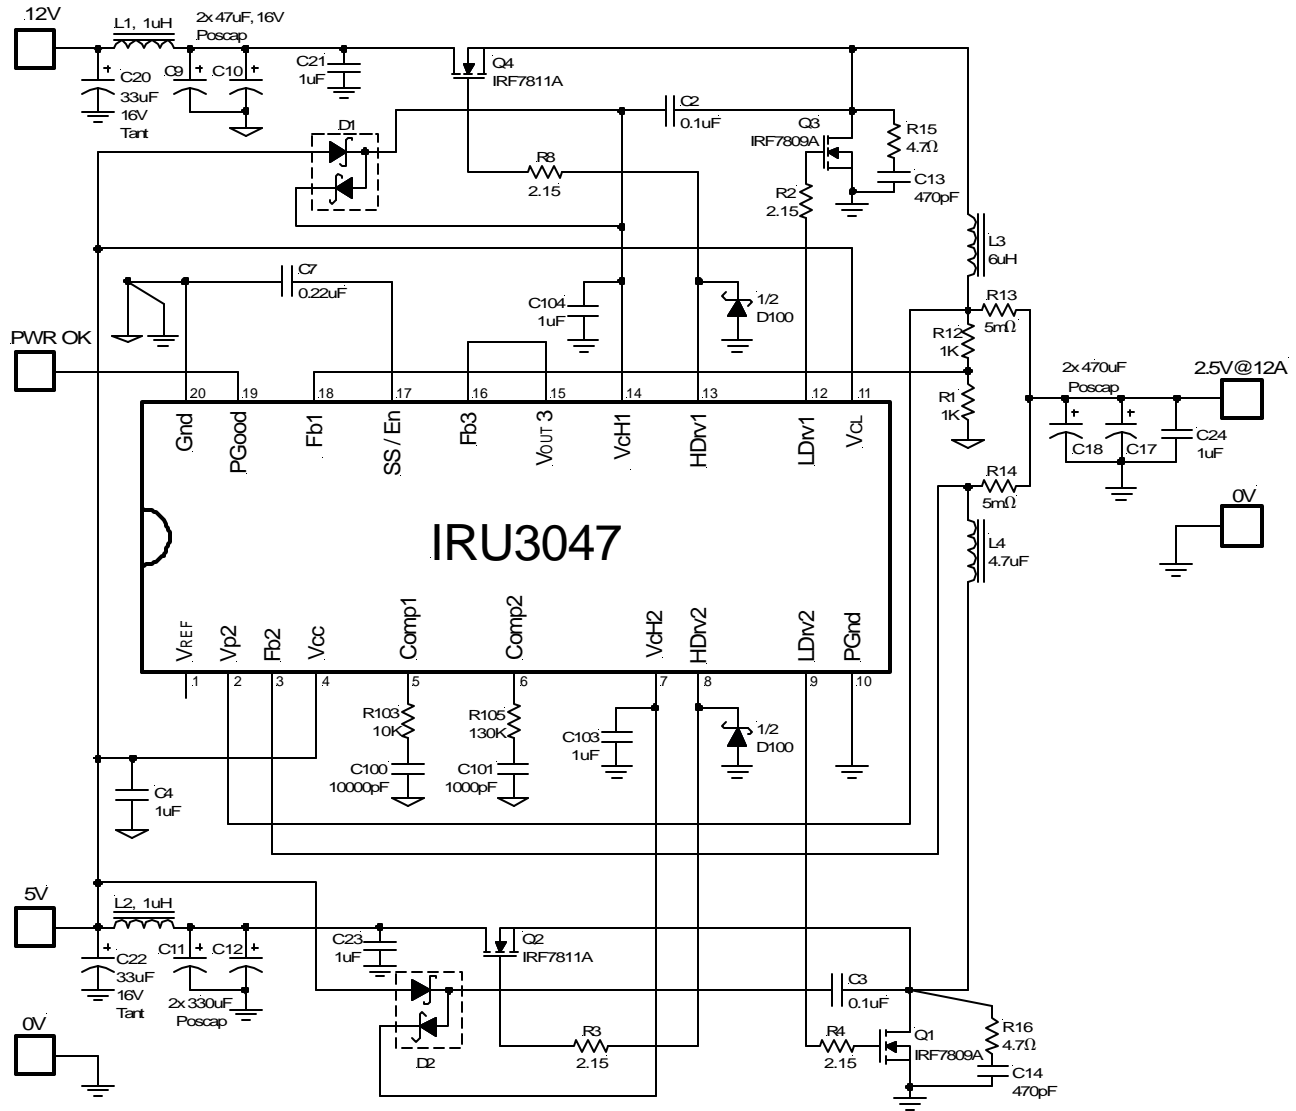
12V
L1, 1uH
2x 47uF, 16V
Poscap
C21
1uF
Q4
IRF7811A
C20
33uF
16V
Tant
C9
C10
C2
0.1uF
D1
R8
2.15
Q3
IRF7809A
R15
4.7Ω
C13
470pF
R2
2.15
L3
6uH
C7
0.22uF
C104
1uF
1/2
D100
R13
5mΩ
R12
1K
R1
1K
PWR OK
2x 470uF
Poscap
2.5V@12A
C18
C17
C24
1uF
R14
5mΩ
0V
L4
4.7uF
20
19
18
17
16
15
14
13
12
11
Gnd
PGood
Fb1
SS / En
Fb3
VOUT 3
VcH1
HDrv1
LDrv1
VCL
IRU3047
VREF
Vp2
Fb2
Vcc
Comp1
Comp2
VcH2
HDrv2
LDrv2
PGnd
1
2
3
4
5
6
7
8
9
10
R103
10K
C100
10000pF
R105
130K
C101
1000pF
C103
1uF
1/2
D100
C4
1uF
5V
L2, 1uH
C23
1uF
Q2
IRF7811A
C22
33uF
16V
Tant
C11
C12
2x 330uF
Poscap
C3
0.1uF
R16
4.7Ω
C14
470pF
0V
D2
R3
2.15
R4
2.15
Q1
IRF7809A